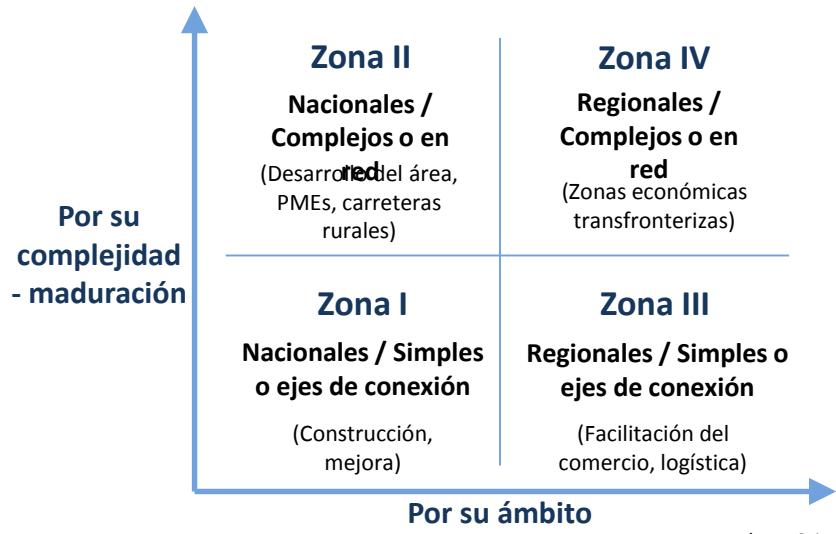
Por su complejidad - maduración

Zona II

Nacionales / Complejos o en red

(Desarrollo del área, PMEs, carreteras rurales)

Zona IV

Regionales / Complejos o en red

(Zonas económicas transfronterizas)

Zona I

Nacionales / Simples o ejes de conexión

(Construcción, mejora)

Zona III

Regionales / Simples o ejes de conexión

(Facilitación del comercio, logística)

Por su ámbito